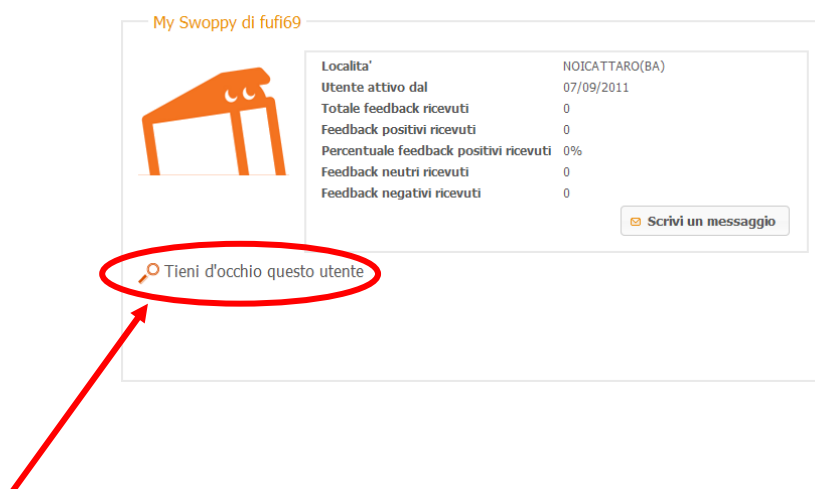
My Swoppy di fufi69

| | |
|---|---|
| Localita' | NOICATTARO(BA) |
| Utente attivo dal | 07/09/2011 |
| Totale feedback ricevuti | 0 |
| Feedback positivi ricevuti | 0 |
| Percentuale feedback positivi ricevuti | 0% |
| Feedback neutri ricevuti | 0 |
| Feedback negativi ricevuti | 0 |

Scrivi un messaggio

Tieni d'occhio questo utente